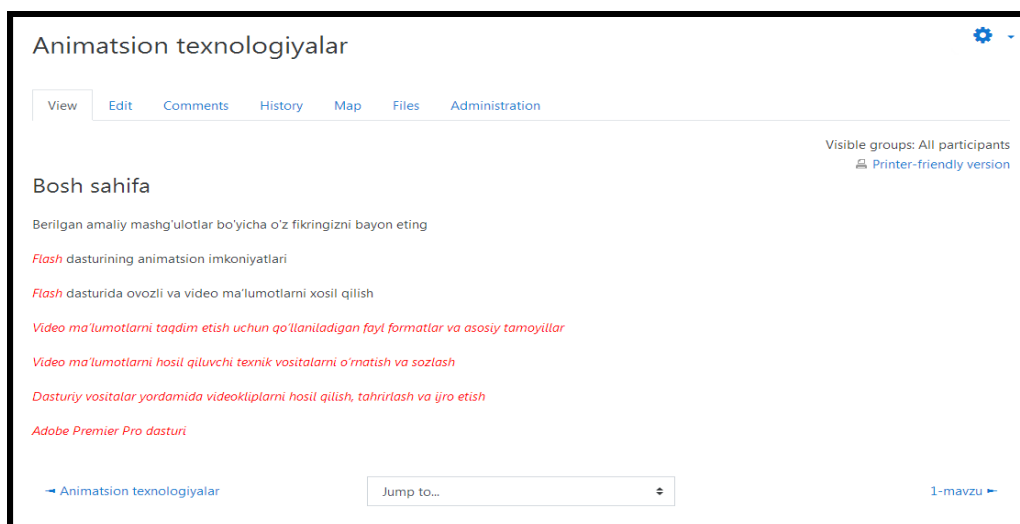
Animatsion texnologiyalar

View Edit Comments History Map Files Administration

Visible groups: All participants
Printer-friendly version

Bosh sahifa

Berilgan amaliy mashg'ulotlar bo'yicha o'z fikringizni bayon eting

Flash dasturining animatsion imkoniyatlari

Flash dasturida ovozli va video ma'lumotlarni xosil qilish

Video ma'lumotlarni taqdim etish uchun qo'llaniladigan fayl formatlar va asosiy tamoyillar

Video ma'lumotlarni hosil qiluvchi texnik vositalarni o'rnatish va sozlash

Dasturiy vositalar yordamida videokliplarni hosil qilish, tahrirlash va ijro etish

Adobe Premier Pro dasturi

Animatsion texnologiyalar

Jump to...

1-mavzu